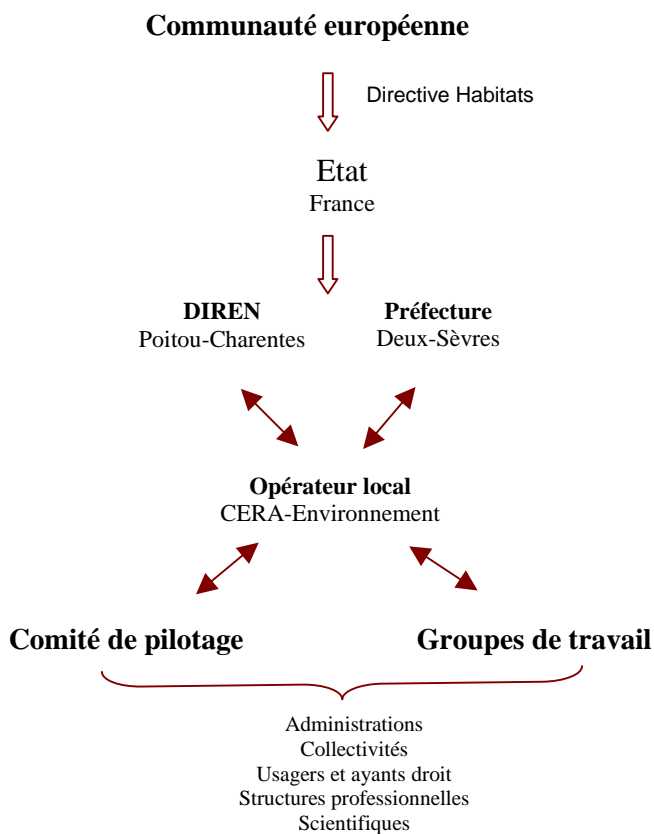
Communauté européenne

Directive Habitats

Etat
France

DIREN
Poitou-Charentes

Préfecture
Deux-Sèvres

Opérateur local
CERA-Environnement

Comité de pilotage

Groupes de travail

Administrations
Collectivités
Usagers et ayants droit
Structures professionnelles
Scientifiques